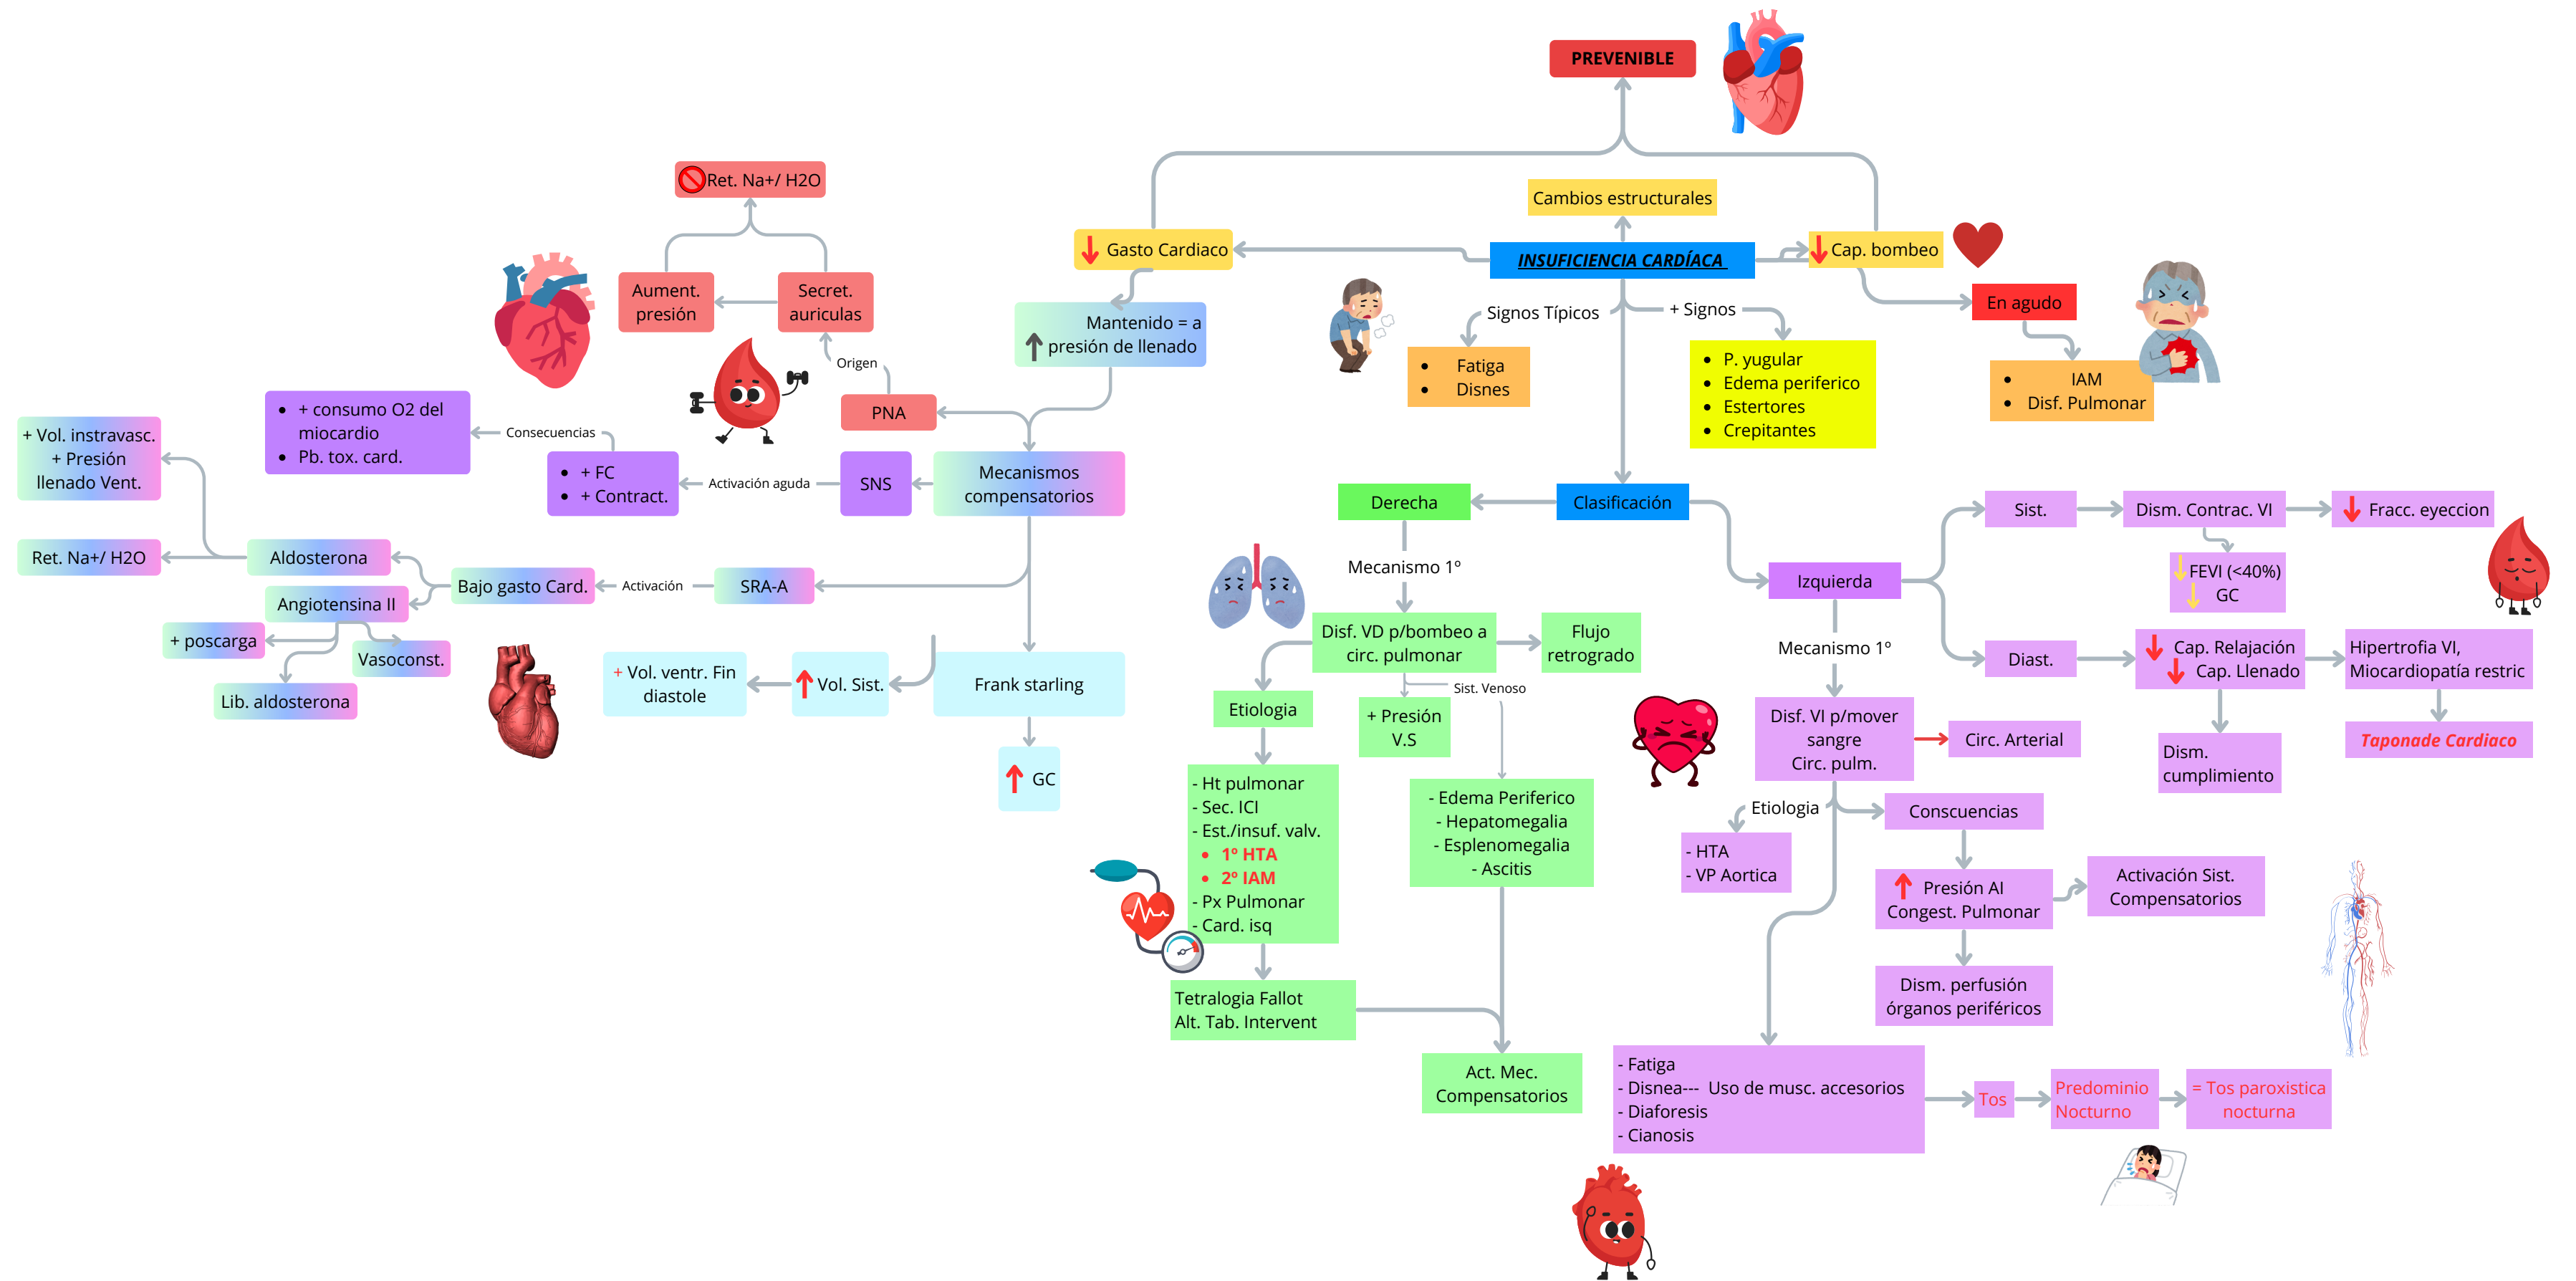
PREVENIBLE

Cambios estructurales

INSUFICIENCIA CARDÍACA

↓ Gasto Cardiaco

↓ Cap. bombeo

En agudo

- IAM
- Disf. Pulmonar

Signos Típicos

- Fatiga
- Disnes

+ Signos

- P. yugular
- Edema periferico
- Estertores
- Crepitantes

Mantenido = a ↑ presión de llenado

Ret. Na+/ H2O

Aument. presión

Secret. auriculas

Origen

PNA

Mecanismos compensatorios

SNS

Activación aguda

- + FC
- + Contract.

Consecuencias

- + consumo O2 del miocardio
- Pb. tox. card.

+ Vol. instravasc. + Presión llenado Vent.

Ret. Na+/ H2O

Aldosterona

Angiotensina II

Bajo gasto Card.

Activación

SRA-A

+ poscarga

Vasoconst.

Lib. aldosterona

+ Vol. ventr. Fin diastole

↑ Vol. Sist.

Frank starling

↑ GC

Clasificación

Derecha

Mecanismo 1°

Disf. VD p/bombeo a circ. pulmonar

Flujo retrogrado

Sist. Venoso

Etiologia

+ Presión V.S

- Ht pulmonar
- Sec. ICI
- Est./insuf. valv.
- 1° HTA
- 2° IAM
- Px Pulmonar
- Card. isq

- Edema Periferico
- Hepatomegalia
- Esplenomegalia
- Ascitis

Tetralogia Fallot
Alt. Tab. Intervent

Act. Mec. Compensatorios

Izquierda

Sist.

Dism. Contrac. VI

↓ Fracc. eyeccion

↓ FEVI (<40%)
↓ GC

Diast.

↓ Cap. Relajación
↓ Cap. Llenado

Hipertrofia VI, Miocardiopatía restric

Taponade Cardiaco

Dism. cumplimiento

Mecanismo 1°

Disf. VI p/mover sangre Circ. pulm.

Circ. Arterial

Etiologia

- HTA
- VP Aortica

Conscuencias

↑ Presión AI Congest. Pulmonar

Activación Sist. Compensatorios

Dism. perfusión órganos periféricos

- Fatiga
- Disnea--- Uso de musc. accesorios
- Diaforesis
- Cianosis

Tos

Predominio Nocturno

= Tos paroxistica nocturna